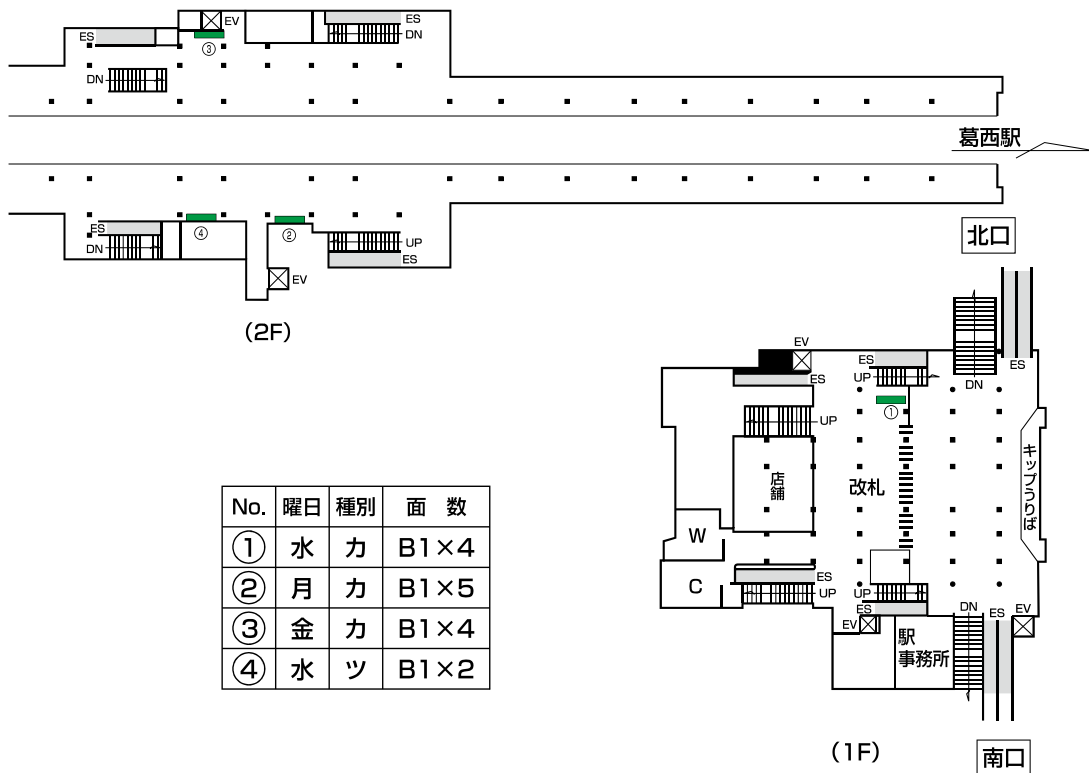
EV
ES
DN
ES
③
DN
葛西駅
ES
DN
④
②
UP
ES
EV
北口
(2F)
EV
ES
ES
UP
DN
ES
①
UP
キップうりば
店舗
改札
W
ES
C
UP
UP
ES
DN
ES
EV
EV
駅事務所
(1F)
南口

| No. | 曜日 | 種別 | 面 数 |
|---|---|---|---|
| ① | 水 | カ | B1×4 |
| ② | 月 | カ | B1×5 |
| ③ | 金 | カ | B1×4 |
| ④ | 水 | ツ | B1×2 |